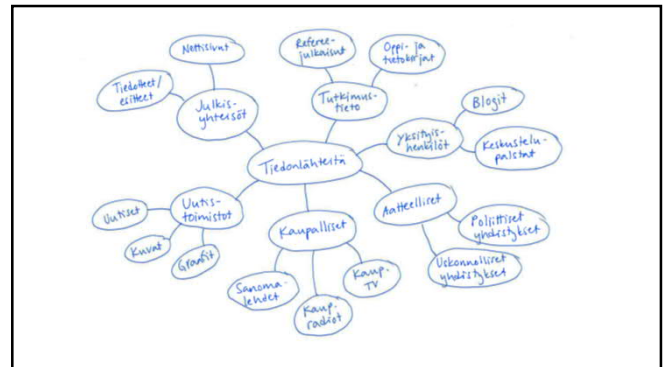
Tiedonlähteitä

Nettisivut

Tiedotteet/ esitteet

Julkis- yhteisöt

Referee- julkaisut

Oppi- ja tietokirjat

Tutkimus- tieto

Blogit

Yksityis- henkilöt

Keskustelu- palstat

Uutis- toimistot

Uutiset

Kuvat

Grafiit

Kaupalliset

Sanoma- lehdet

Kaup.- radiot

Kaup.- TV

Aatteelliset

Poliittiset yhdistykset

Uskonnolliset yhdistykset